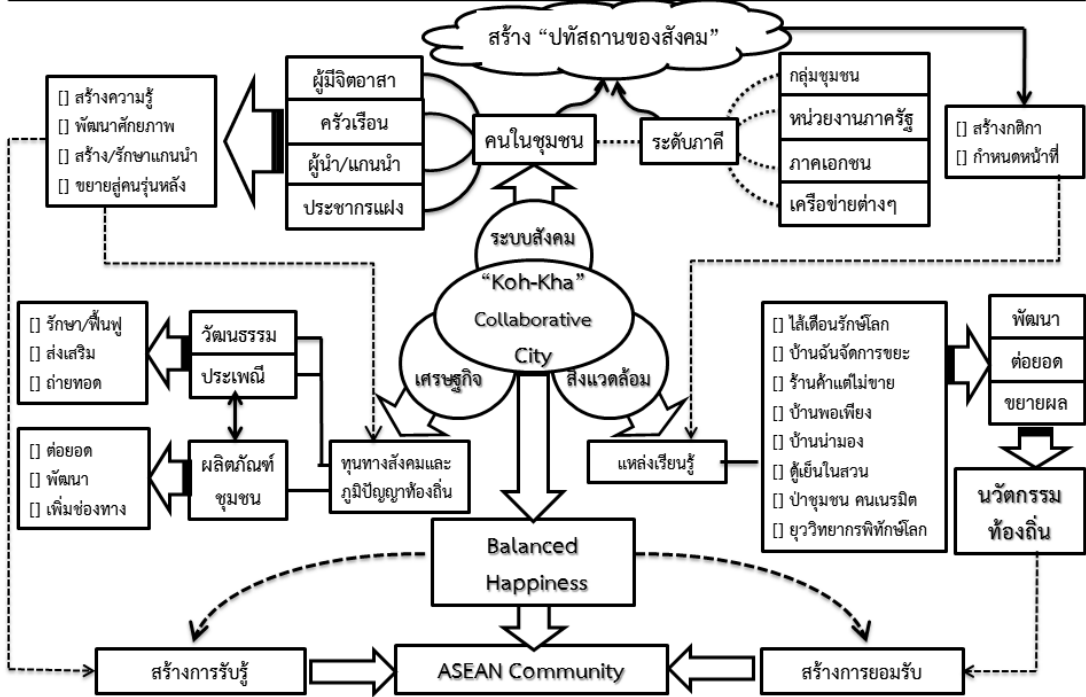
สร้าง "ปทัสถานของสังคม"

[] สร้างความรู้
[] พัฒนาศักยภาพ
[] สร้าง/รักษาแกนนำ
[] ขยายสู่คนรุ่นหลัง

ผู้มีจิตอาสา
ครัวเรือน
ผู้นำ/แกนนำ
ประชากรแฝง

คนในชุมชน

ระดับภาคี

กลุ่มชุมชน
หน่วยงานภาครัฐ
ภาคเอกชน
เครือข่ายต่างๆ

[] สร้างกติกา
[] กำหนดหน้าที่

ระบบสังคม

"Koh-Kha" Collaborative City

เศรษฐกิจ

สิ่งแวดล้อม

[] รักษา/ฟื้นฟู
[] ส่งเสริม
[] ถ่ายทอด

วัฒนธรรม
ประเพณี

[] ต่อยอด
[] พัฒนา
[] เพิ่มช่องทาง

ผลิตภัณฑ์ชุมชน

ทุนทางสังคมและภูมิปัญญาท้องถิ่น

[] ไส้เดือนรักษ์โลก
[] บ้านฉันจัดการขยะ
[] ร้านค้าแต่ไม่ขาย
[] บ้านพอเพียง
[] บ้านน่ามอง
[] ตู้เย็นในสวน
[] ป่าชุมชน คนเนรมิต
[] ยุววิทยากรพิทักษ์โลก

แหล่งเรียนรู้

พัฒนา
ต่อยอด
ขยายผล

นวัตกรรมท้องถิ่น

Balanced Happiness

สร้างการรับรู้

ASEAN Community

สร้างการยอมรับ